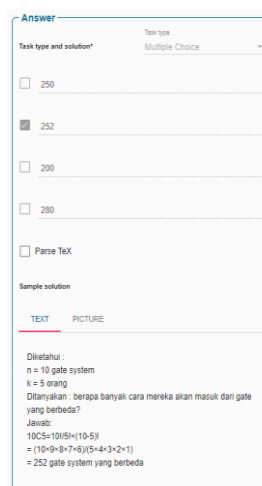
Answer

Task type and solution*

Task type
Multiple Choice

250

252

200

280

Parse TeX

Sample solution

TEXT PICTURE

Diketahui :
n = 10 gate system
k = 5 orang
Ditanyakan : berapa banyak cara mereka akan masuk dari gate yang berbeda?
Jawab:
10C5=10!/5!×(10-5)!
= (10×9×8×7×6)/(5×4×3×2×1)
= 252 gate system yang berbeda